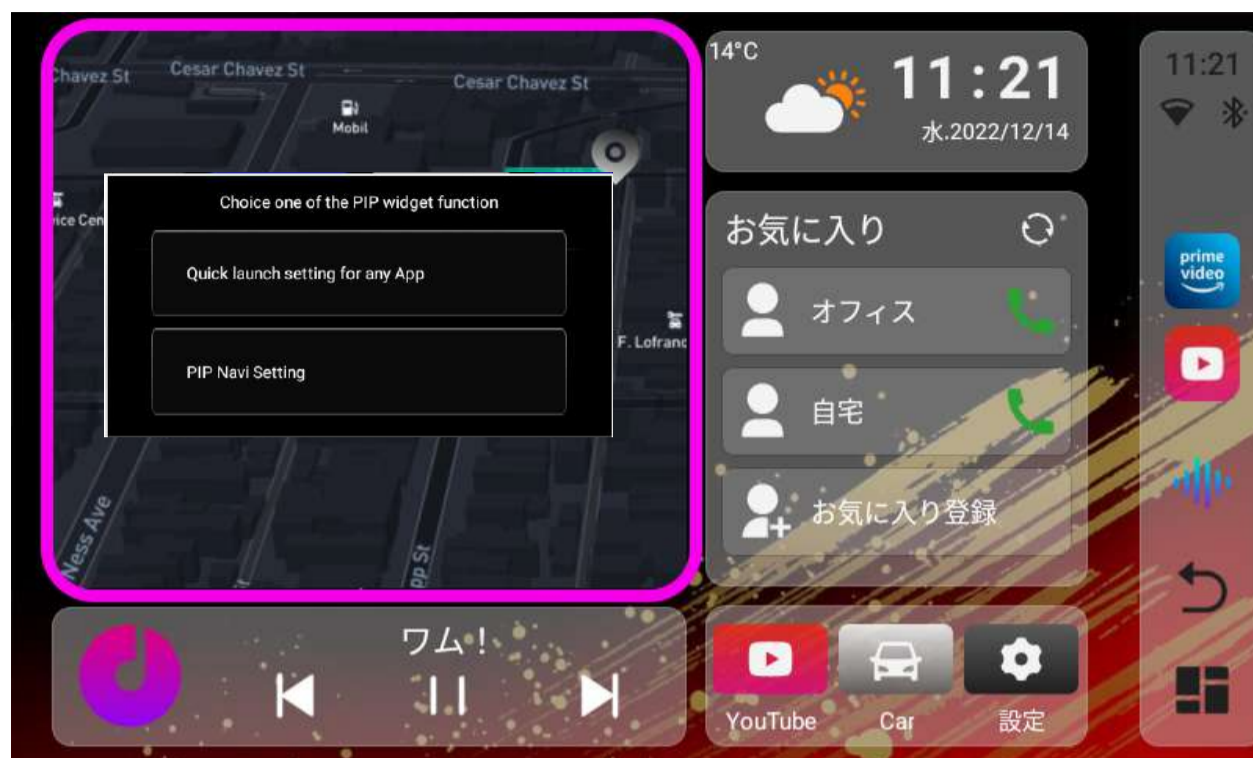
Chavez St
Cesar Chavez St
Cesar Chavez St
Mobil
ice Cen
F. Lofranc
Ness Ave
pp St

Choice one of the PIP widget function

Quick launch setting for any App

PIP Navi Setting

14°C
11:21
水.2022/12/14

お気に入り
オフィス
自宅
お気に入り登録

11:21

prime video

ワム!

YouTube
Car
設定